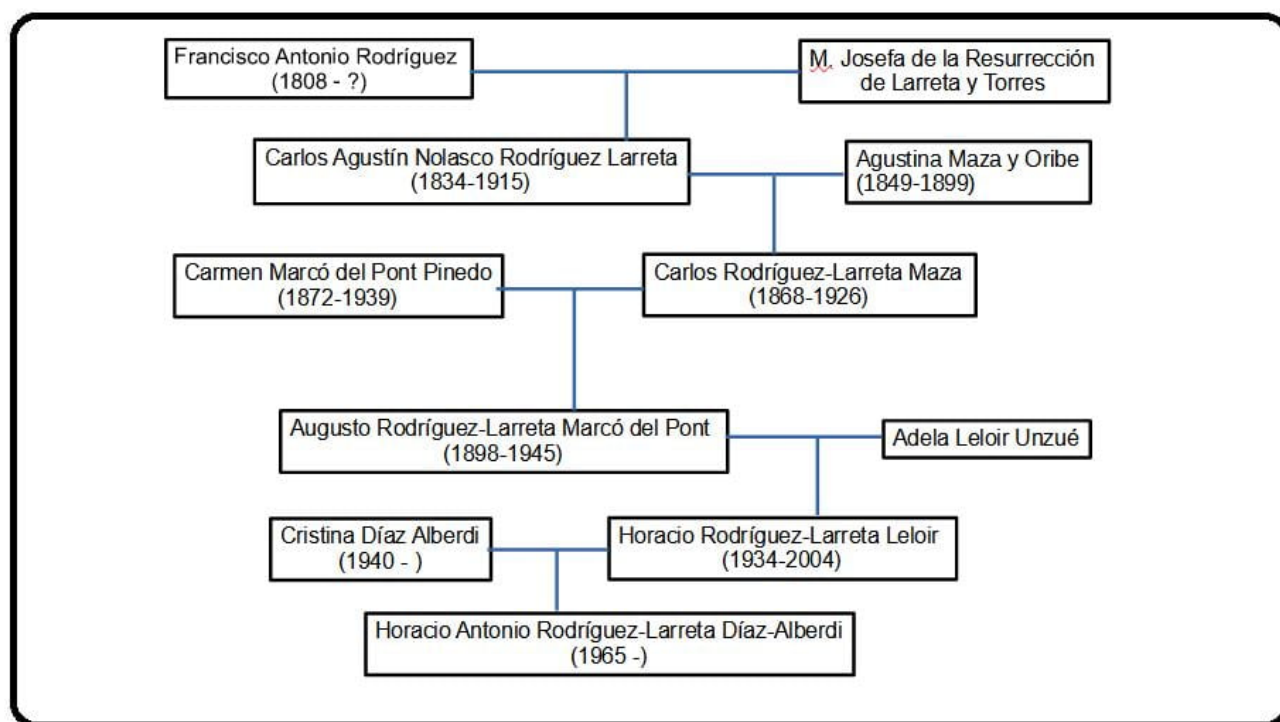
Francisco Antonio Rodríguez
(1808 - ?)

M. Josefa de la Resurrección de Larreta y Torres

Carlos Agustín Nolasco Rodríguez Larreta
(1834-1915)

Agustina Maza y Oribe
(1849-1899)

Carmen Marcó del Pont Pinedo
(1872-1939)

Carlos Rodríguez-Larreta Maza
(1868-1926)

Augusto Rodríguez-Larreta Marcó del Pont
(1898-1945)

Adela Leloir Unzué

Cristina Díaz Alberdi
(1940 - )

Horacio Rodríguez-Larreta Leloir
(1934-2004)

Horacio Antonio Rodríguez-Larreta Díaz-Alberdi
(1965 -)